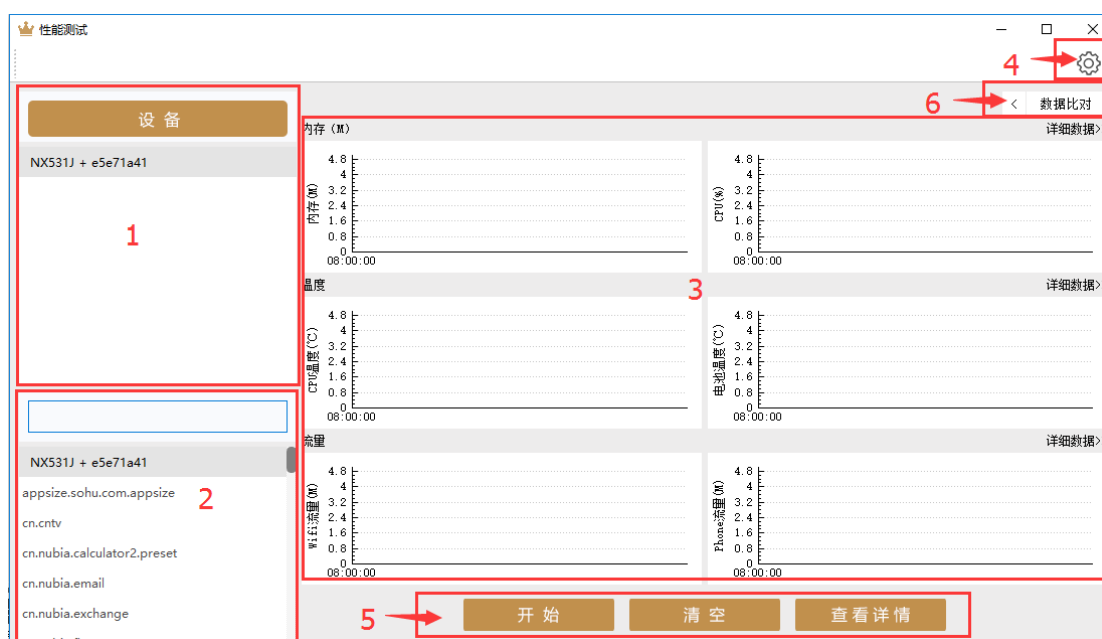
性能测试

4

6 < 数据比对

设备

NX531J + e5e71a41

1

内存（M） 详细数据>

4.8
4
3.2
2.4
1.6
0.8
0
08:00:00
内存(M)

4.8
4
3.2
2.4
1.6
0.8
0
08:00:00
CPU(%)

温度 详细数据>

3

4.8
4
3.2
2.4
1.6
0.8
0
08:00:00
CPU温度(℃)

4.8
4
3.2
2.4
1.6
0.8
0
08:00:00
电池温度(℃)

流量 详细数据>

4.8
4
3.2
2.4
1.6
0.8
0
08:00:00
Wifi流量(M)

4.8
4
3.2
2.4
1.6
0.8
0
08:00:00
Phone流量(M)

NX531J + e5e71a41
appsize.sohu.com.appsize
2
cn.cntv
cn.nubia.calculator2.preset
cn.nubia.email
cn.nubia.exchange

5 开始 清空 查看详情